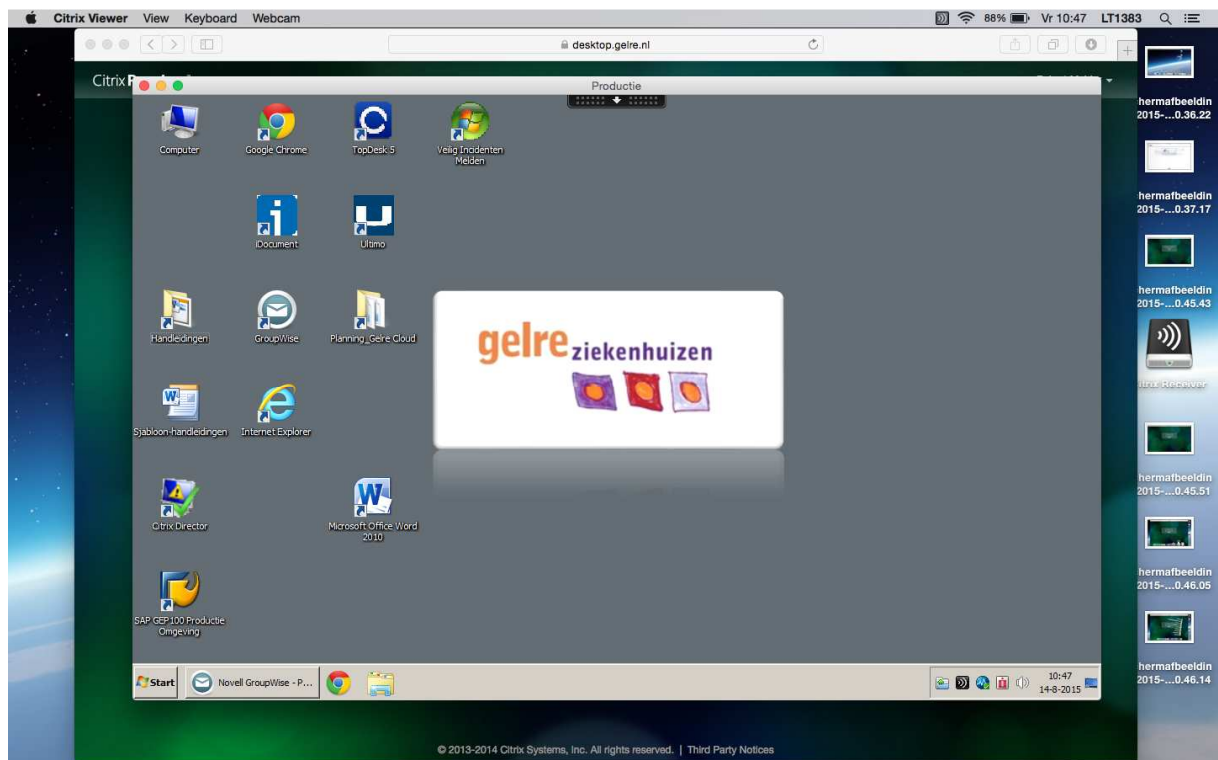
Citrix Viewer View Keyboard Webcam

88% Vr 10:47 LT1383

desktop.gelre.nl

Citrix R

Productie

Computer

Google Chrome

TopDesk 5

Veilig Incidenten Melden

iDocument

Ultimo

Handleidingen

GroupWise

Planning_Gelre Cloud

gelre ziekenhuizen

Sjabloon-handleidingen

Internet Explorer

Citrix Director

Microsoft Office Word 2010

SAP GEP 100 Productie Omgeving

Start

Novell GroupWise - P...

10:47
14-8-2015

hermafbeeldin 2015-...0.36.22

hermafbeeldin 2015-...0.37.17

hermafbeeldin 2015-...0.45.43

itrix Receiver

hermafbeeldin 2015-...0.45.51

hermafbeeldin 2015-...0.46.05

hermafbeeldin 2015-...0.46.14

© 2013-2014 Citrix Systems, Inc. All rights reserved. | Third Party Notices